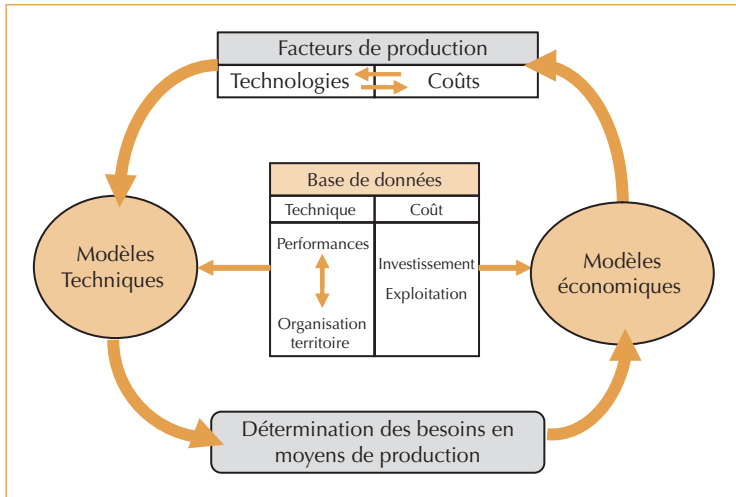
Facteurs de production

Technologies

Coûts

Base de données

| Technique | Coût |
|---|---|
| Performances | Investissement |
| Organisation territoire | Exploitation |

Modèles Techniques

Modèles économiques

Détermination des besoins en moyens de production